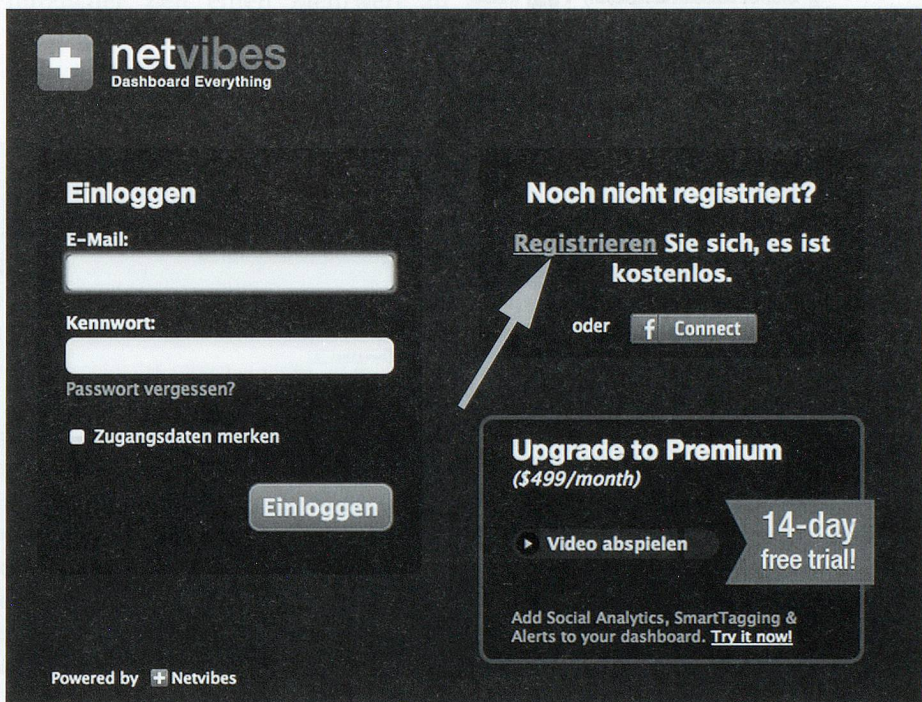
netvibes
Dashboard Everything

Einloggen
E-Mail:

Kennwort:

Passwort vergessen?

Zugangsdaten merken

Einloggen

Noch nicht registriert?
Registrieren Sie sich, es ist kostenlos.
oder f Connect

Upgrade to Premium
($499/month)

Video abspielen

14-day free trial!

Add Social Analytics, SmartTagging & Alerts to your dashboard. Try it now!

Powered by Netvibes